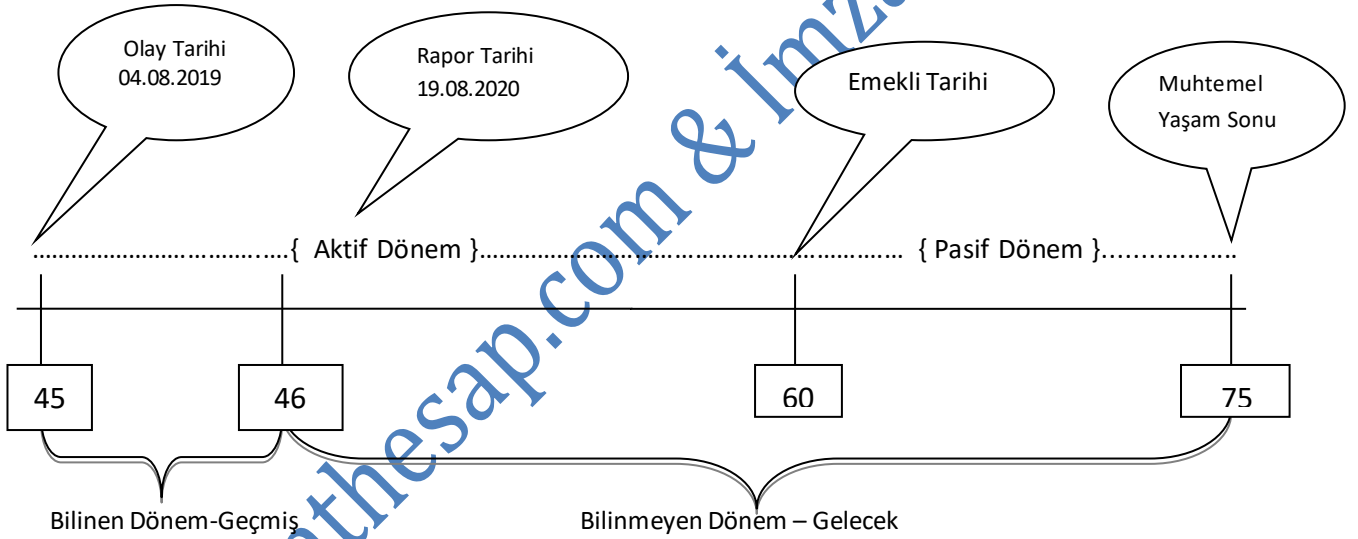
Olay Tarihi
04.08.2019

Rapor Tarihi
19.08.2020

Emekli Tarihi

Muhtemel
Yaşam Sonu

……………………………….{ Aktif Dönem }…………………………………………………………. { Pasif Dönem }……………….

45

46

60

75

Bilinen Dönem-Geçmiş

Bilinmeyen Dönem – Gelecek

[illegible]thesap.com & İmz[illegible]